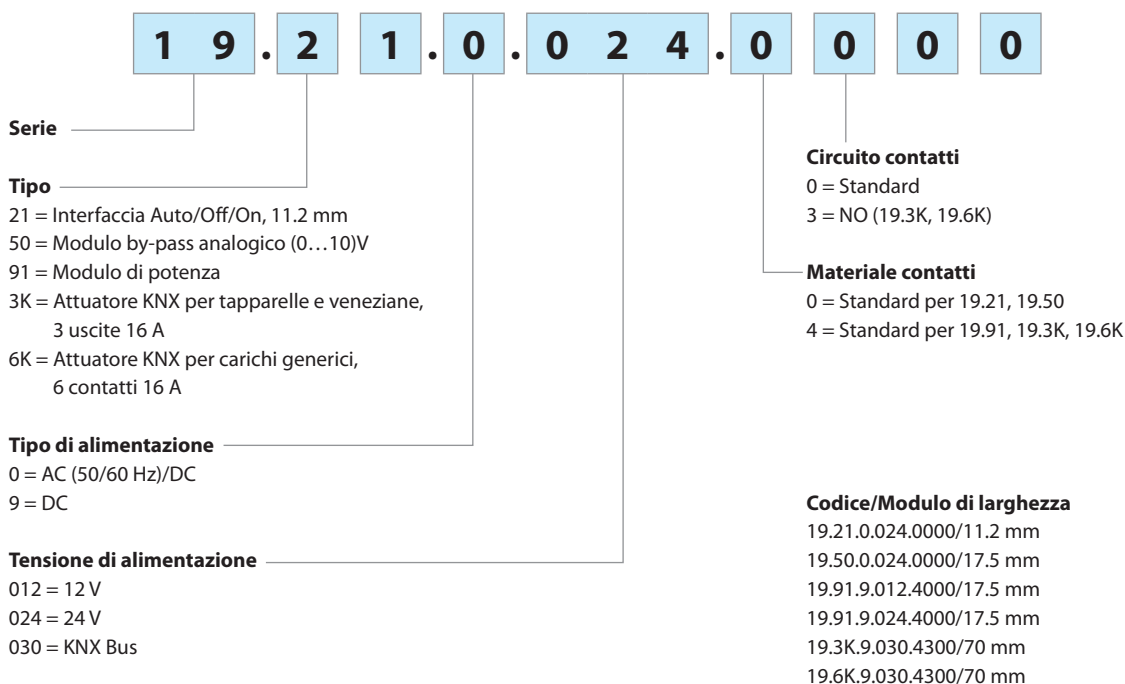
1 9 . 2 1 . 0 . 0 2 4 . 0 0 0 0

Serie

Tipo
21 = Interfaccia Auto/Off/On, 11.2 mm
50 = Modulo by-pass analogico (0…10)V
91 = Modulo di potenza
3K = Attuatore KNX per tapparelle e veneziane, 3 uscite 16 A
6K = Attuatore KNX per carichi generici, 6 contatti 16 A

Tipo di alimentazione
0 = AC (50/60 Hz)/DC
9 = DC

Tensione di alimentazione
012 = 12 V
024 = 24 V
030 = KNX Bus

Circuito contatti
0 = Standard
3 = NO (19.3K, 19.6K)

Materiale contatti
0 = Standard per 19.21, 19.50
4 = Standard per 19.91, 19.3K, 19.6K

Codice/Modulo di larghezza
19.21.0.024.0000/11.2 mm
19.50.0.024.0000/17.5 mm
19.91.9.012.4000/17.5 mm
19.91.9.024.4000/17.5 mm
19.3K.9.030.4300/70 mm
19.6K.9.030.4300/70 mm